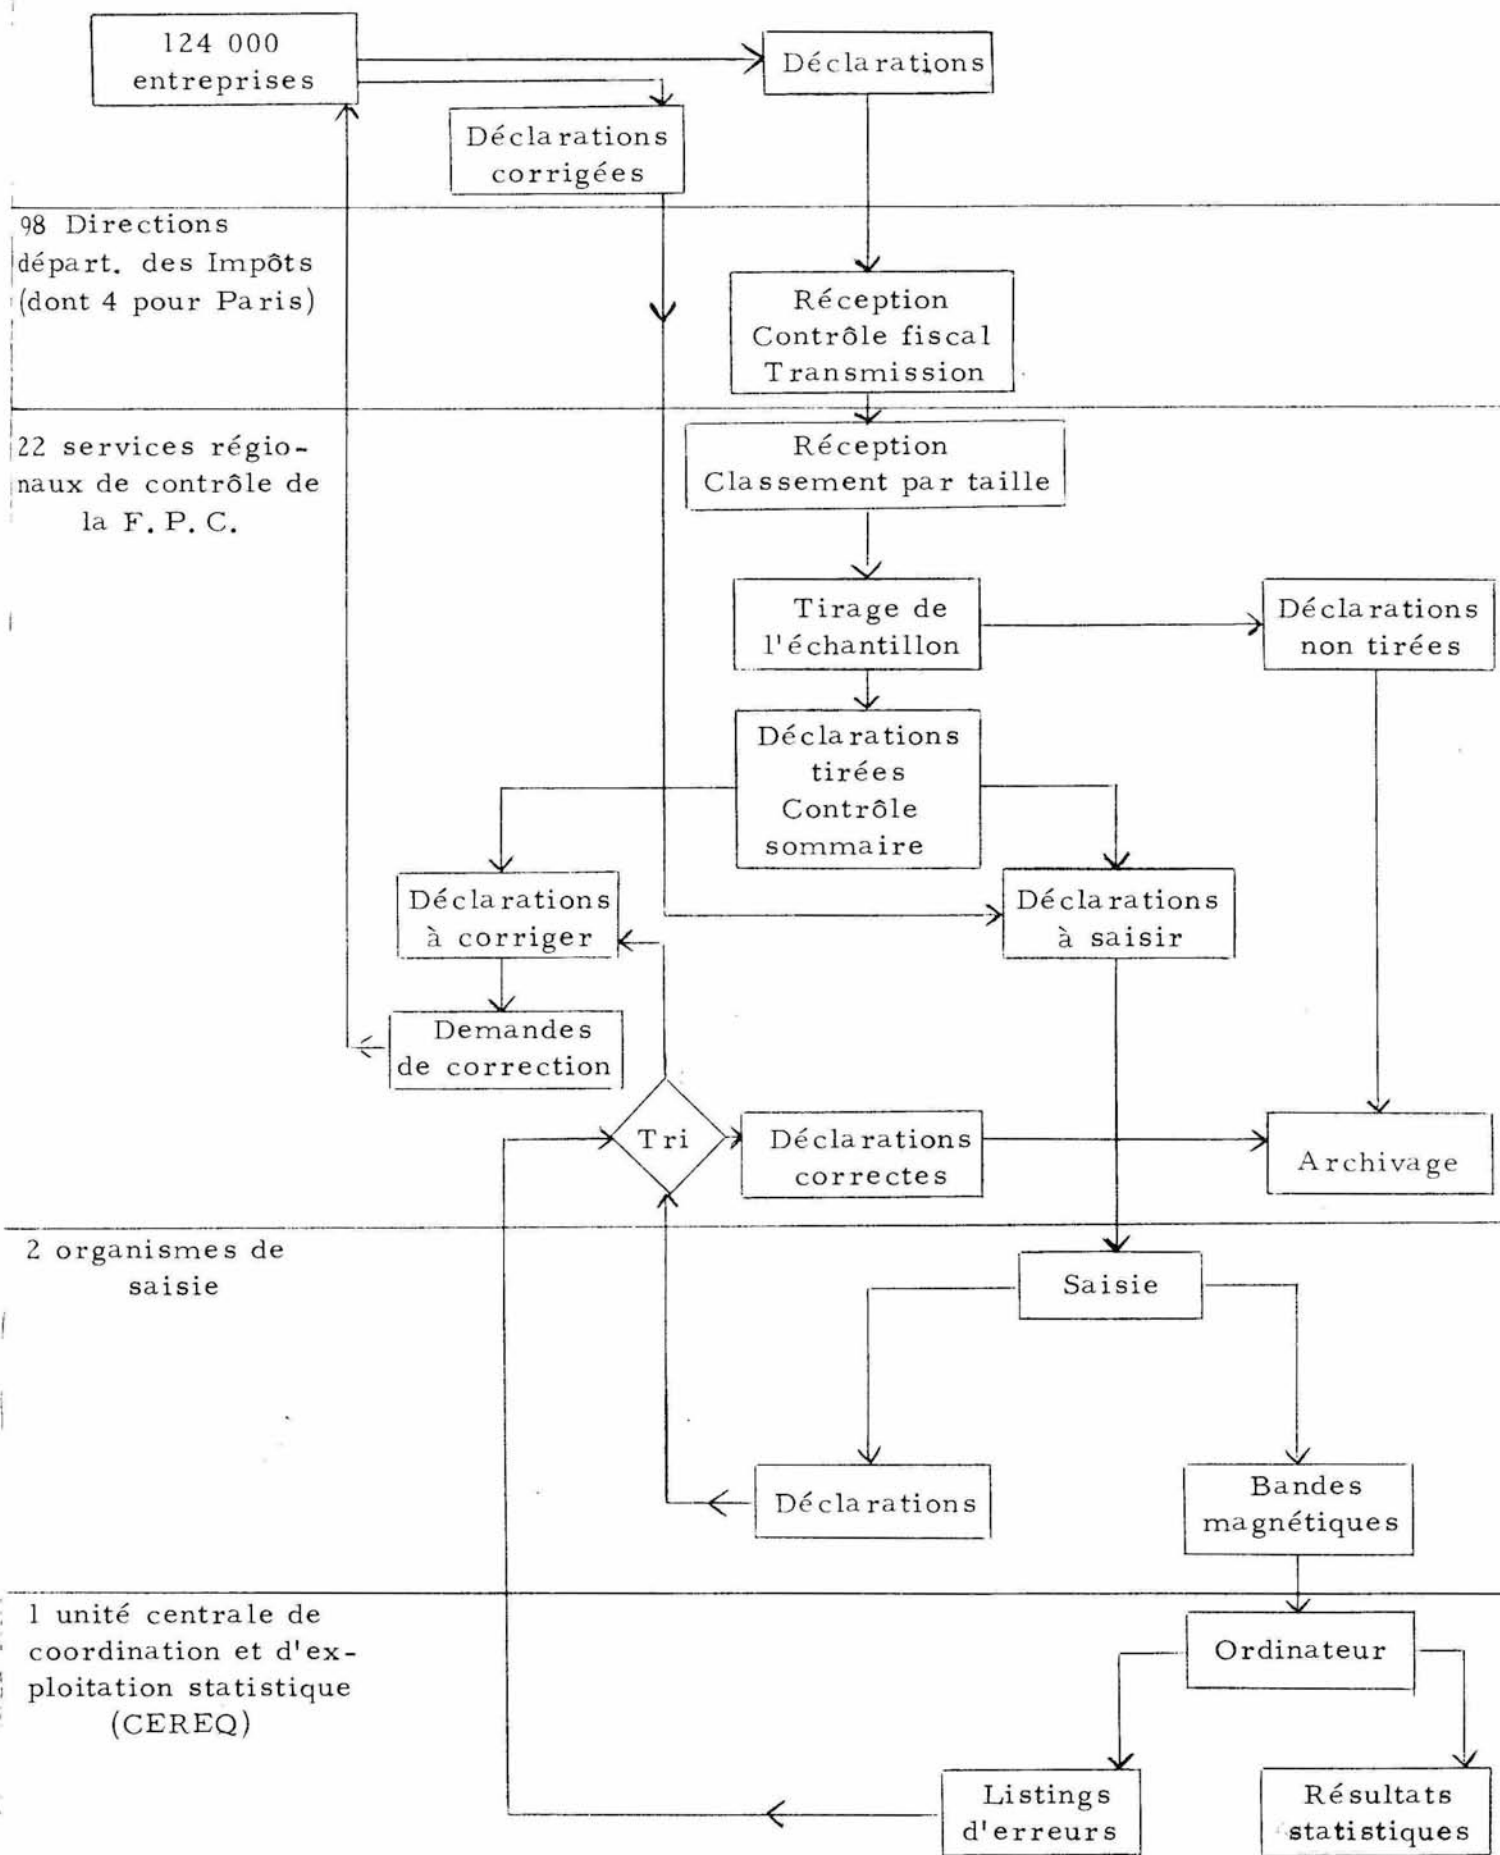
124 000 entreprises

Déclarations

Déclarations corrigées

98 Directions départ. des Impôts (dont 4 pour Paris)

Réception Contrôle fiscal Transmission

22 services régionaux de contrôle de la F. P. C.

Réception Classement par taille

Tirage de l'échantillon

Déclarations non tirées

Déclarations tirées Contrôle sommaire

Déclarations à corriger

Déclarations à saisir

Demandes de correction

Tri

Déclarations correctes

Archivage

2 organismes de saisie

Saisie

Déclarations

Bandes magnétiques

1 unité centrale de coordination et d'exploitation statistique (CEREQ)

Ordinateur

Listings d'erreurs

Résultats statistiques